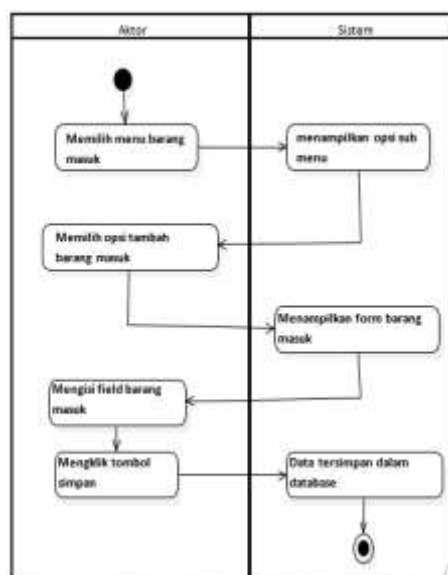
Aktor

Sistem

Memilih menu barang masuk

menampilkan opsi sub menu

Memilih opsi tambah barang masuk

Menampilkan form barang masuk

Mengisi field barang masuk

Mengklik tombol simpan

Data tersimpan dalam database